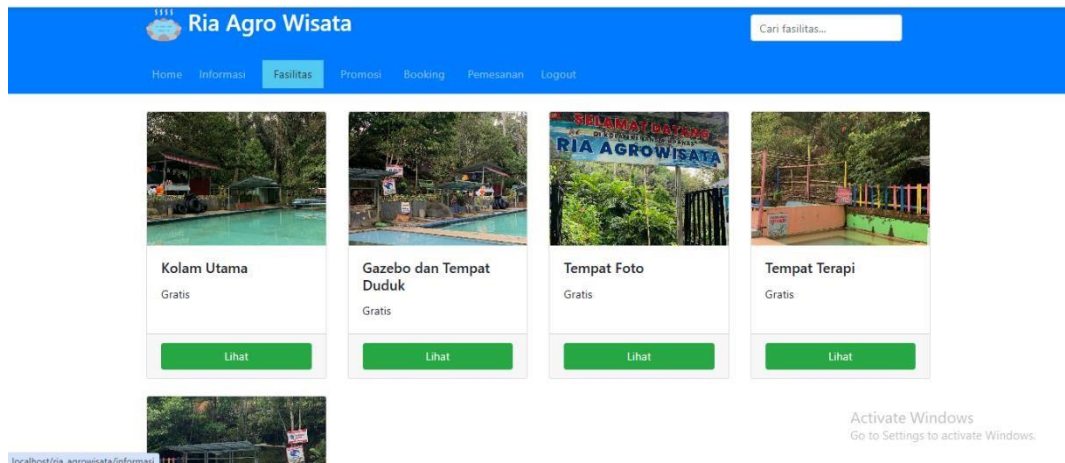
Ria Agro Wisata

Cari fasilitas...

Home Informasi Fasilitas Promosi Booking Pemesanan Logout

SELAMAT DATANG
RIA AGROWISATA

Kolam Utama
Gratis
Lihat

Gazebo dan Tempat Duduk
Gratis
Lihat

Tempat Foto
Gratis
Lihat

Tempat Terapi
Gratis
Lihat

Activate Windows
Go to Settings to activate Windows.

localhost/ria_agrowisata/informasi